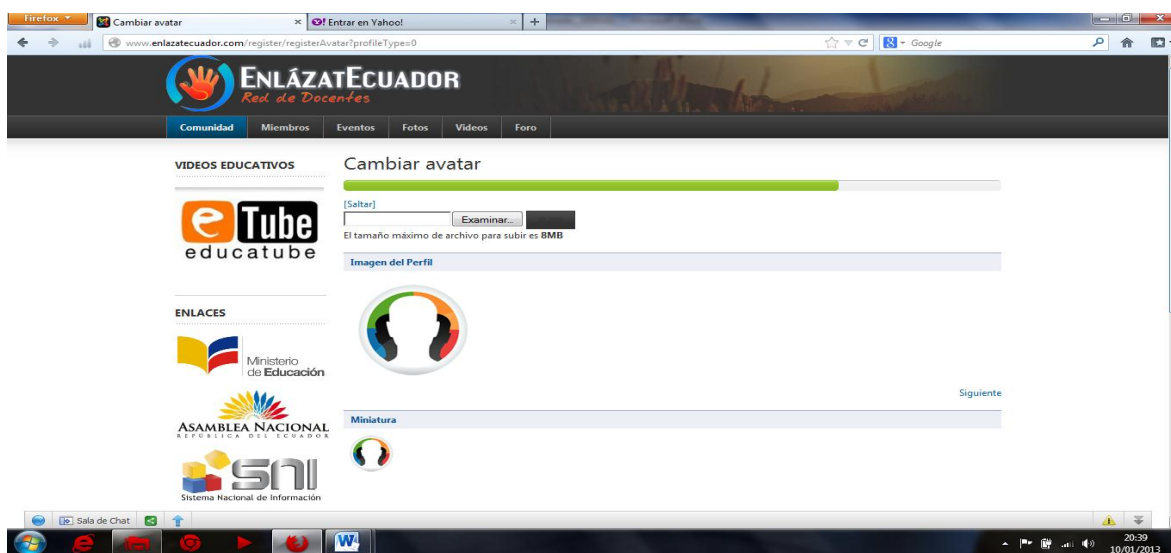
Firefox
Cambiar avatar
Entrar en Yahoo!
+
www.enlazatecuador.com/register/registerAvatar?profileType=0
Google

EnlázatEcuador
Red de Docentes

Comunidad
Miembros
Eventos
Fotos
Videos
Foro

VIDEOS EDUCATIVOS

e Tube
educatube

ENLACES

Ministerio de Educación

ASAMBLEA NACIONAL
REPÚBLICA DEL ECUADOR

SNI
Sistema Nacional de Información

Cambiar avatar

[Saltar]
Examinar...
El tamaño máximo de archivo para subir es 8MB

Imagen del Perfil

Siguiente

Miniatura

Sala de Chat

20:39
10/01/2013